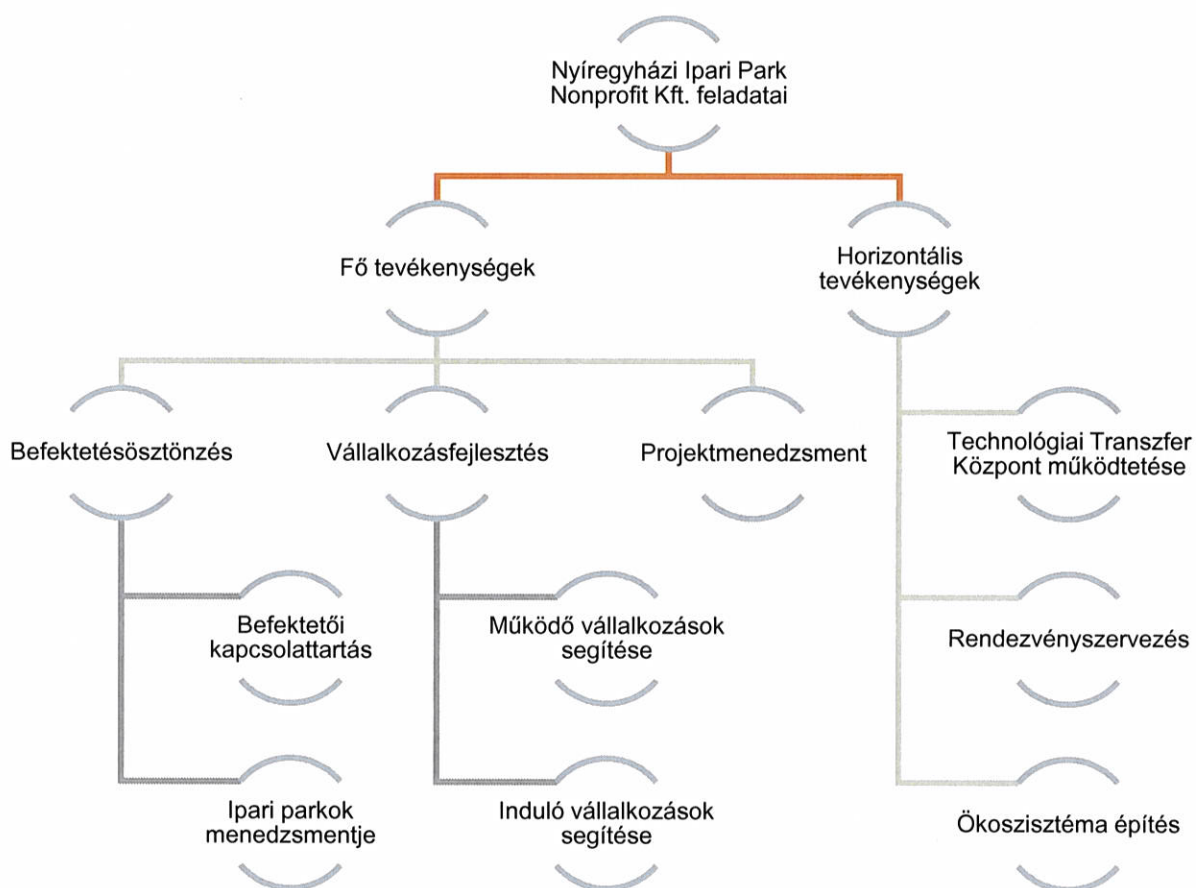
Nyíregyházi Ipari Park Nonprofit Kft. feladatai

Fő tevékenységek

Horizontális tevékenységek

Befektetésösztönzés

Vállalkozásfejlesztés

Projektmenedzsment

Technológiai Transzfer Központ működtetése

Befektetői kapcsolattartás

Működő vállalkozások segítése

Rendezvényszervezés

Ipari parkok menedzsmentje

Induló vállalkozások segítése

Ökoszisztéma építés